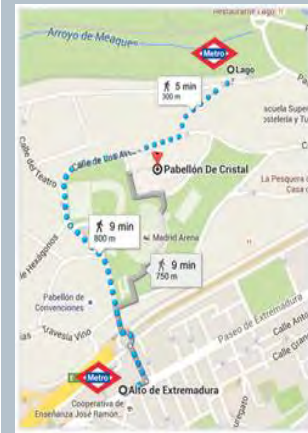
Restaurante Lago
Arroyo de Meaques
Metro
Lago
5 min
300 m
scuela Super
stelería y Tu
Calle de Bos Alto
Pabellón De Cristal
Calle del Teatro
La Pesquera
Casa d
9 min
800 m
Madrid Arena
9 min
750 m
Calle de Hexágonos
Pabellón de Convenciones
Travesía Vivo
Paseo de Extremadura
Calle Anto
Calle Gra
Metro
Alto de Extremadura
Cooperativa de Enseñanza José Ramón...